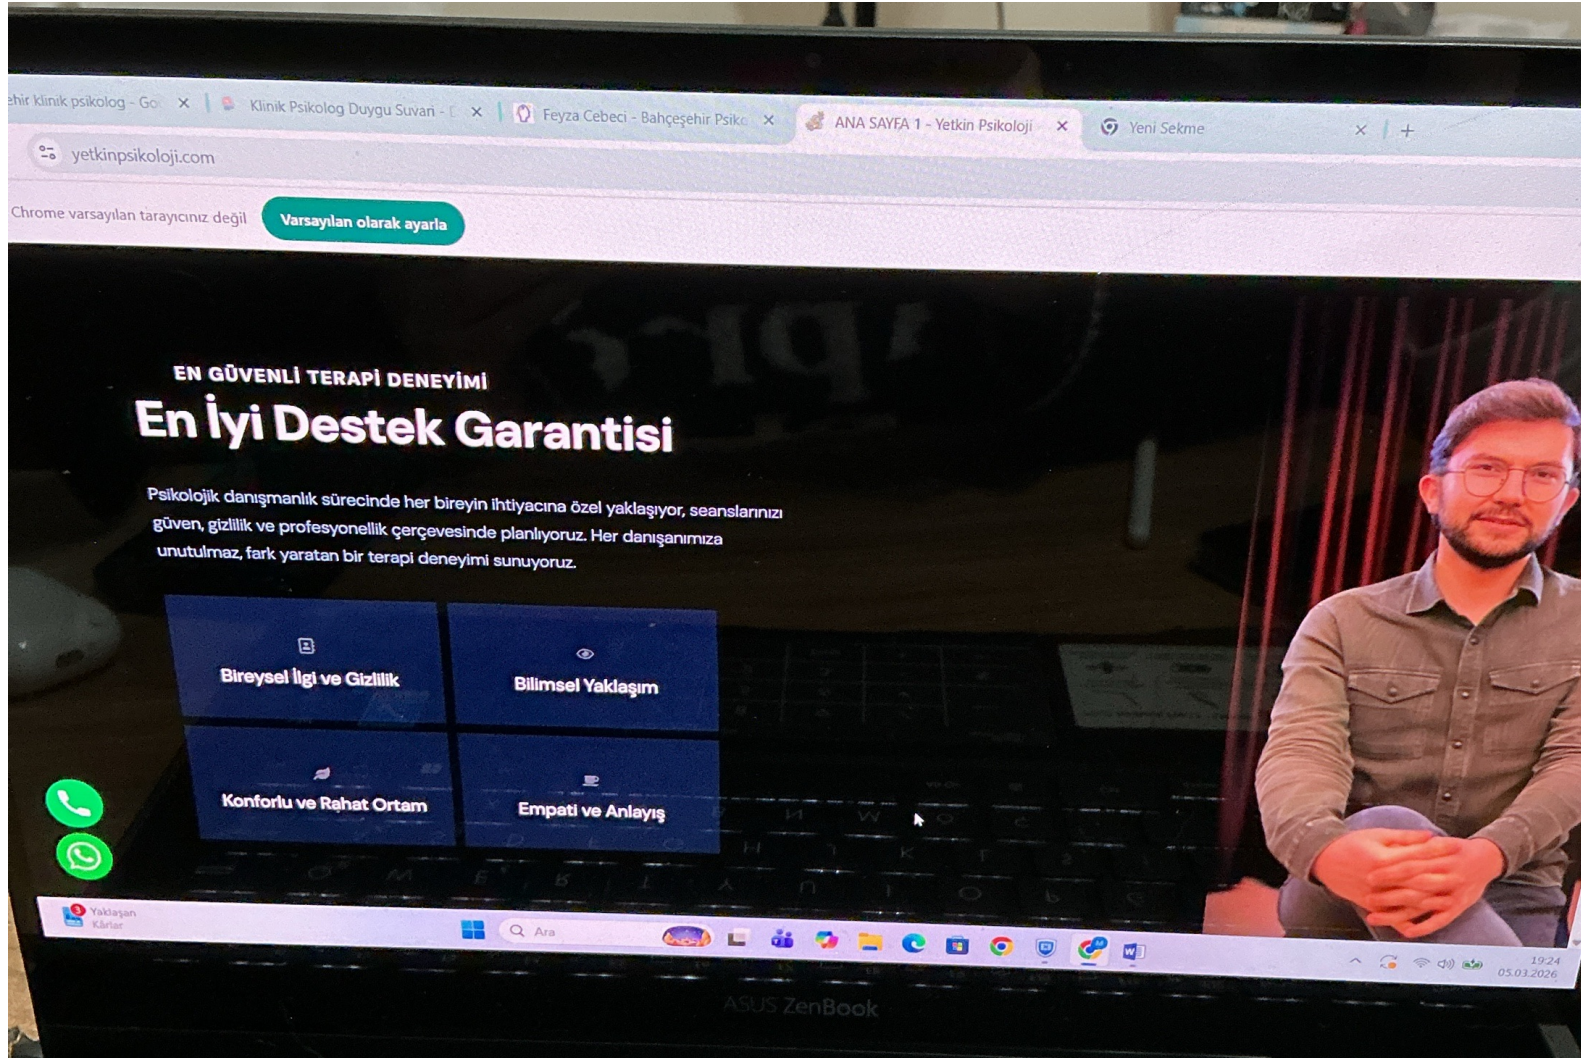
ehir klinik psikolog - Go ×
Klinik Psikolog Duygu Suvari - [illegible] ×
Feyza Cebeci - Bahçeşehir Psiko ×
ANA SAYFA 1 - Yetkin Psikoloji ×
Yeni Sekme ×
+

yetkinpsikoloji.com

Chrome varsayılan tarayıcınız değil
Varsayılan olarak ayarla

EN GÜVENLİ TERAPİ DENEYİMİ
En İyi Destek Garantisi

Psikolojik danışmanlık sürecinde her bireyin ihtiyacına özel yaklaşıyor, seanslarınızı güven, gizlilik ve profesyonellik çerçevesinde planlıyoruz. Her danışanımıza unutulmaz, fark yaratan bir terapi deneyimi sunuyoruz.

Bireysel İlgi ve Gizlilik
Bilimsel Yaklaşım
Konforlu ve Rahat Ortam
Empati ve Anlayış

Yaklaşan Kârlar
Ara
19:24
05.03.2026
ASUS ZenBook